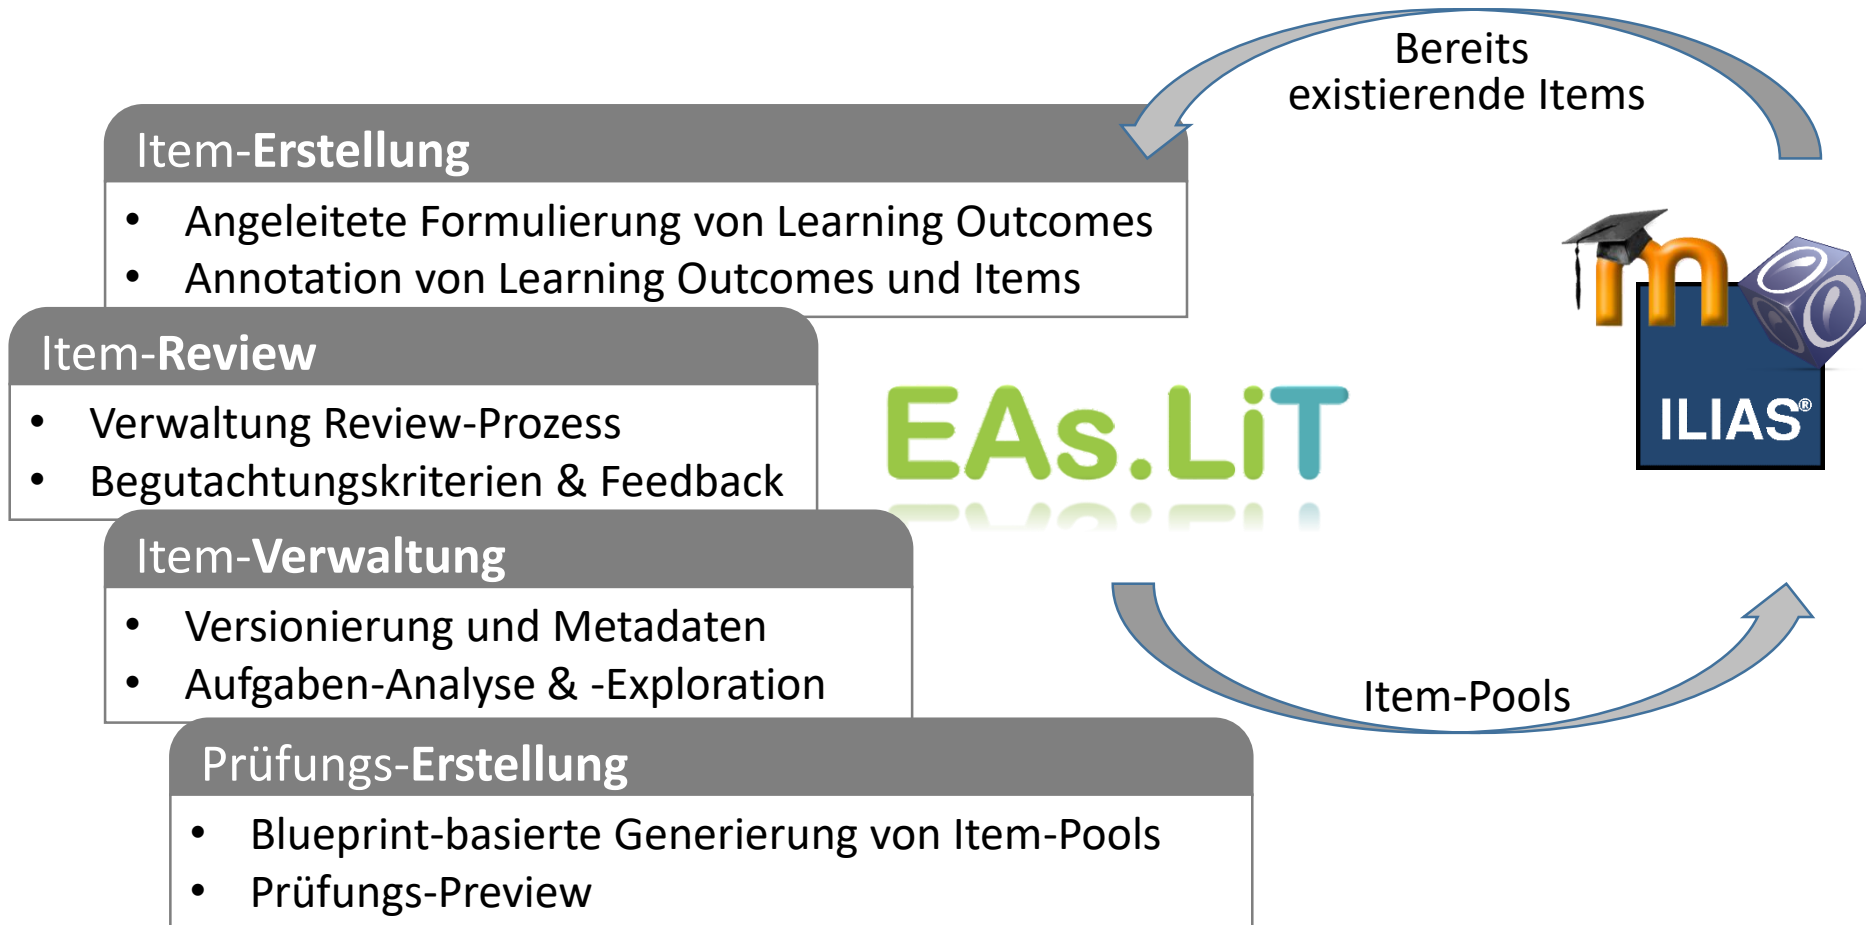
Bereits existierende Items

Item-**Erstellung**

- Angeleitete Formulierung von Learning Outcomes
- Annotation von Learning Outcomes und Items

Item-**Review**

- Verwaltung Review-Prozess
- Begutachtungskriterien & Feedback

EAs.LiT

m

ILIAS®

Item-**Verwaltung**

- Versionierung und Metadaten
- Aufgaben-Analyse & -Exploration

Item-Pools

Prüfungs-**Erstellung**

- Blueprint-basierte Generierung von Item-Pools
- Prüfungs-Preview